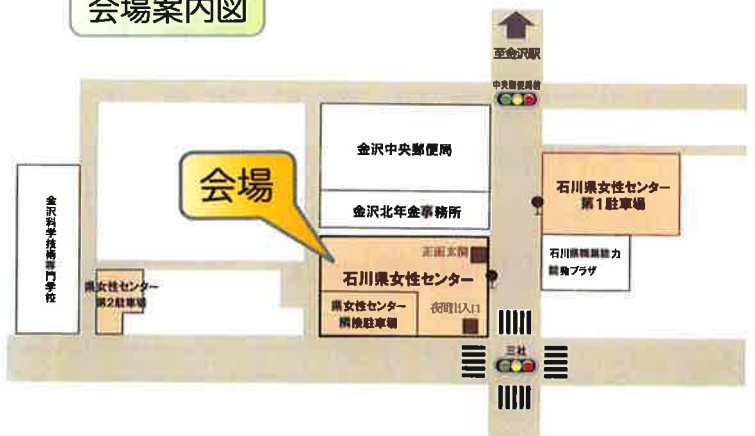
会場案内図

至金沢駅

中央郵便局前

金沢中央郵便局

金沢北年金事務所

石川県女性センター
第1駐車場

会場

金沢科学技術専門学校

県女性センター
第2駐車場

正面玄関

石川県女性センター

石川県職業能力
開発プラザ

県女性センター
隣接駐車場

夜間出入口

三社